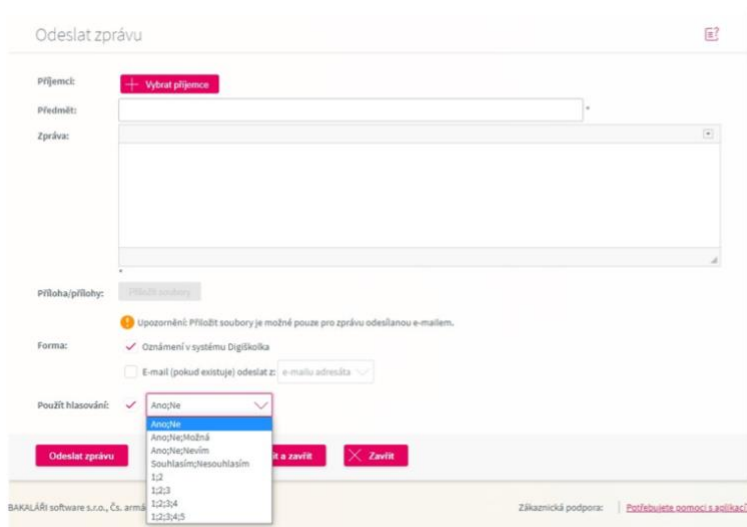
Odeslat zprávu

Příjemci: + Vybrat příjemce

Předmět: *

Zpráva:

*

Příloha/přílohy: Přiložit soubory

Upozornění: Přiložit soubory je možné pouze pro zprávu odesílanou e-mailem.

Forma: Oznámení v systému Digiškolka

E-mail (pokud existuje) odeslat z: e-mailu adresáta

Použít hlasování: Ano;Ne

Ano;Ne
Ano;Ne;Možná
Ano;Ne;Nevím
Souhlasím;Nesouhlasím
1;2
1;2;3
1;2;3;4
1;2;3;4;5

Odeslat zprávu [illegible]it a zavřít Zavřít

BAKALÁŘI software s.r.o., Čs. armá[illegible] Zákaznická podpora: Potřebujete pomoci s aplikac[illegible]